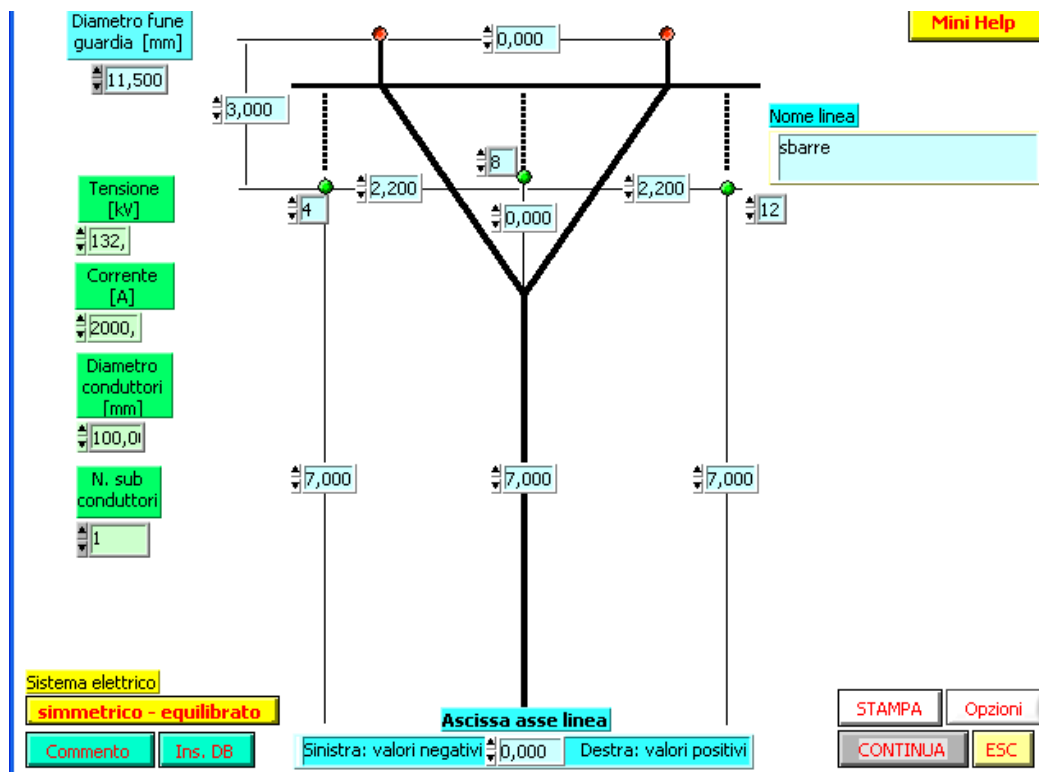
Diametro fune guardia [mm]

11,500

0,000

Mini Help

3,000

Nome linea

sbarre

8

Tensione [kV]

132,

2,200

2,200

4

0,000

12

Corrente [A]

2000,

Diametro conduttori [mm]

100,0(

N. sub conduttori

1

7,000

7,000

7,000

Sistema elettrico

simmetrico - equilibrato

Commento

Ins. DB

Ascissa asse linea

Sinistra: valori negativi

0,000

Destra: valori positivi

STAMPA

Opzioni

CONTINUA

ESC